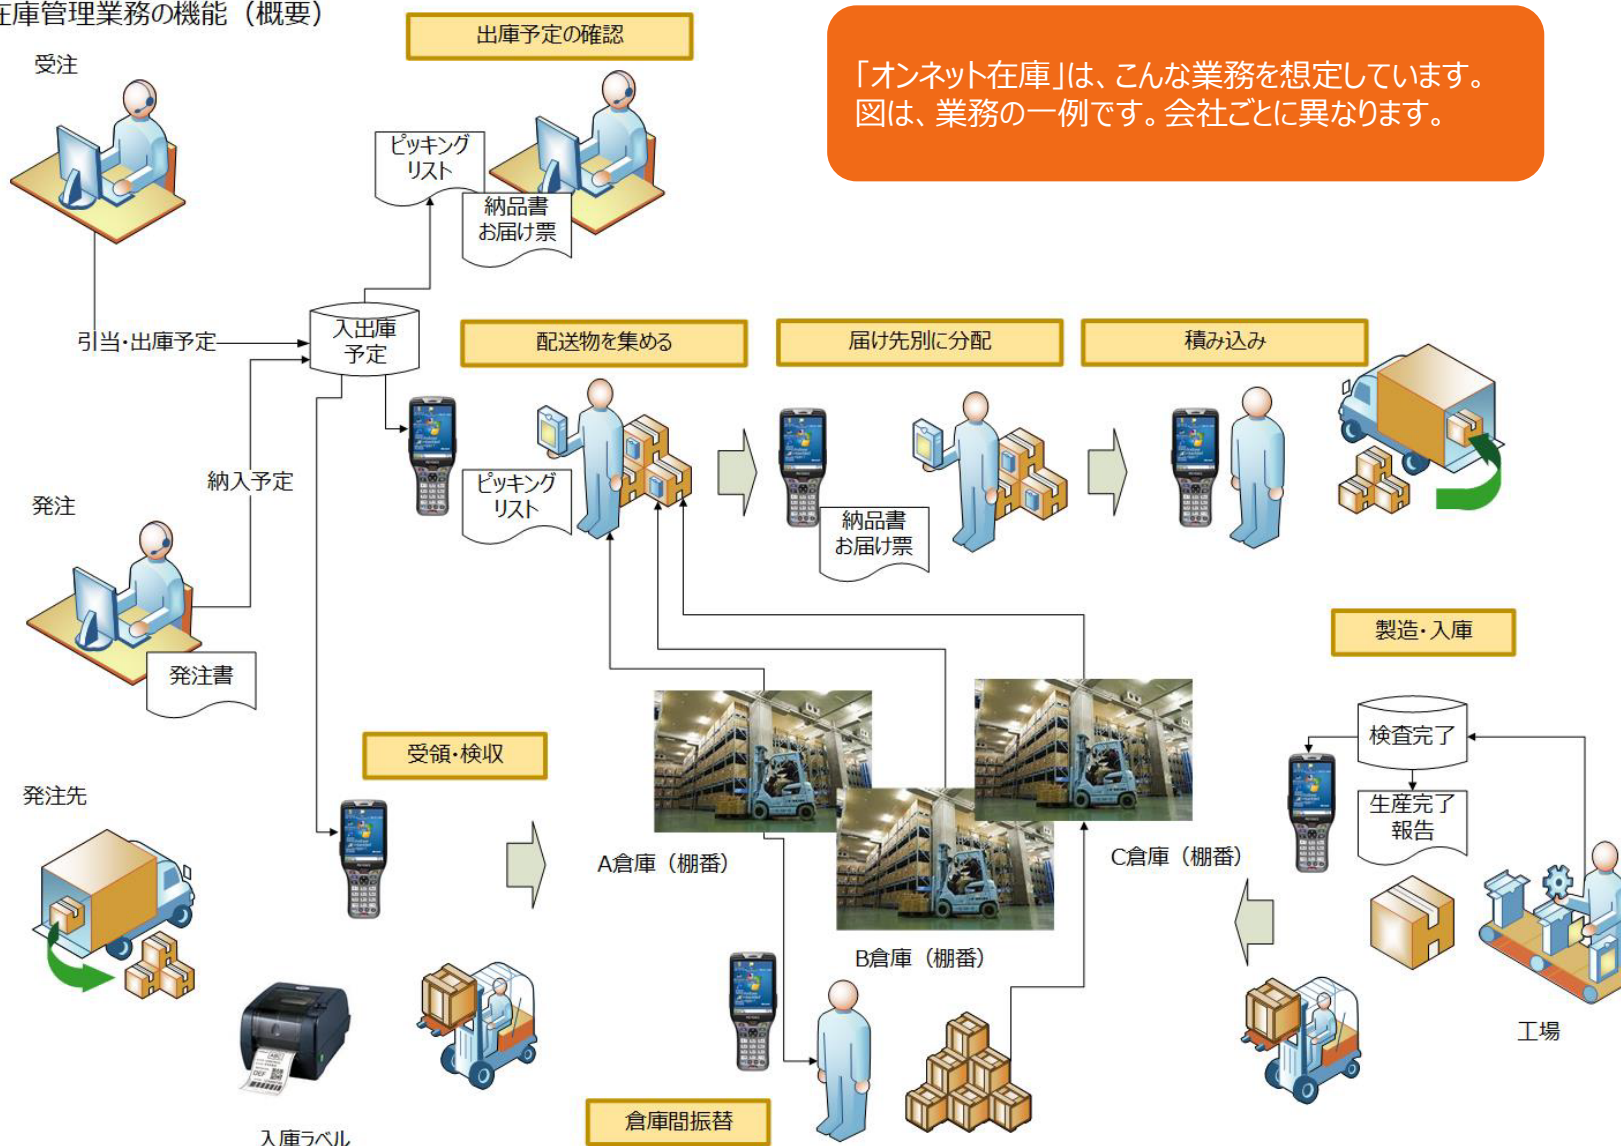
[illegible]庫管理業務の機能（概要）

出庫予定の確認

「オンネット在庫」は、こんな業務を想定しています。
図は、業務の一例です。会社ごとに異なります。

受注

ピッキング
リスト

納品書
お届け票

引当・出庫予定

入出庫
予定

配送物を集める

届け先別に分配

積み込み

納入予定

発注

ピッキング
リスト

納品書
お届け票

発注書

製造・入庫

受領・検収

検査完了

生産完了
報告

発注先

A倉庫（棚番）

C倉庫（棚番）

B倉庫（棚番）

工場

入庫ラベル

倉庫間振替